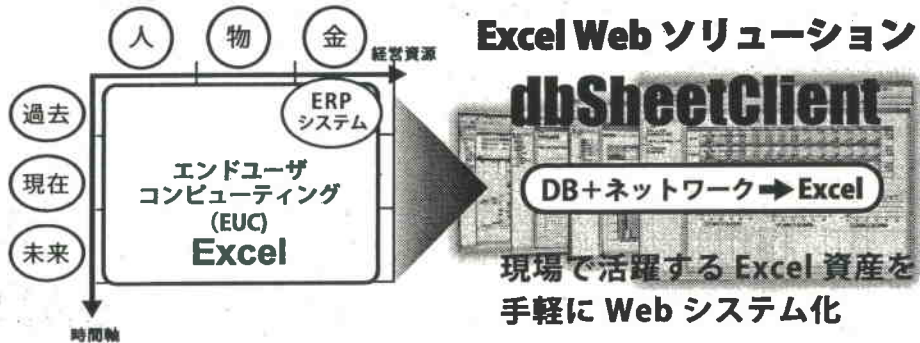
人

物

金

経営資源

過去

現在

未来

時間軸

ERP
システム

エンドユーザ
コンピューティング
(EUC)
Excel

Excel Web ソリューション

dbSheetClient

DB+ネットワーク ➡ Excel

現場で活躍する Excel 資産を
手軽に Web システム化